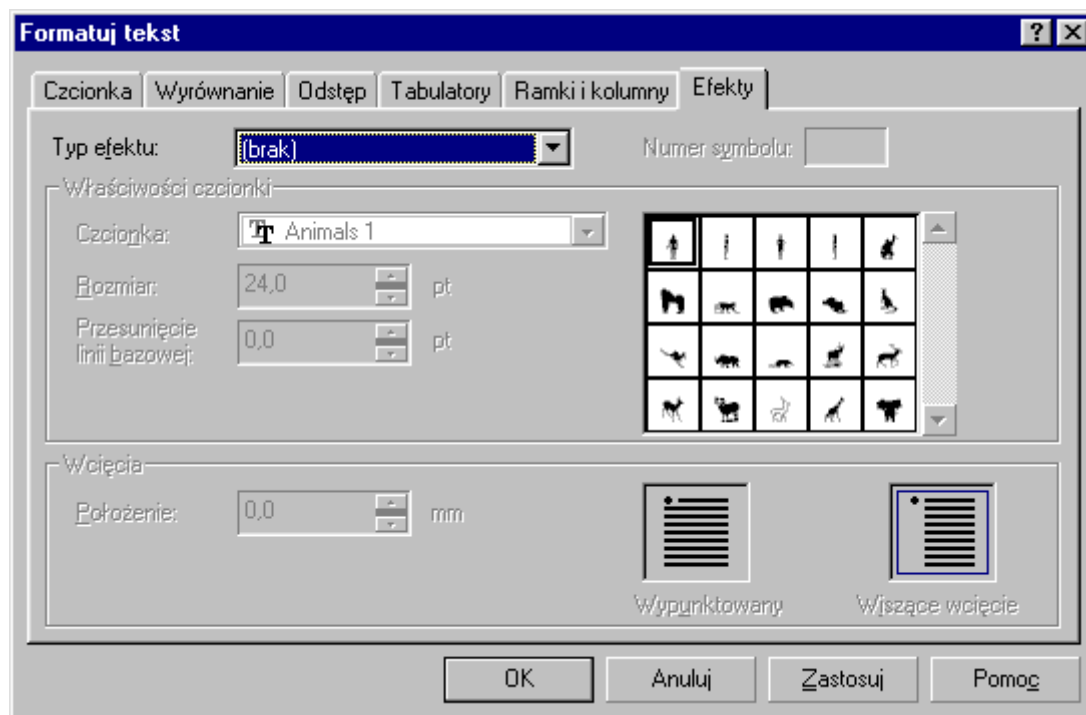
Formatuj tekst

?
X

Czcionka
Wyrównanie
Odstęp
Tabulatory
Ramki i kolumny
Efekty

Typ efektu:
(brak)
Numer symbolu:

Właściwości czcionki

Czcionka:
Animals 1

Rozmiar:
24,0
pt

Przesunięcie linii bazowej:
0,0
pt

Wcięcia

Położenie:
0,0
mm

Wypunktowany
Wiszące wcięcie

OK
Anuluj
Zastosuj
Pomoc